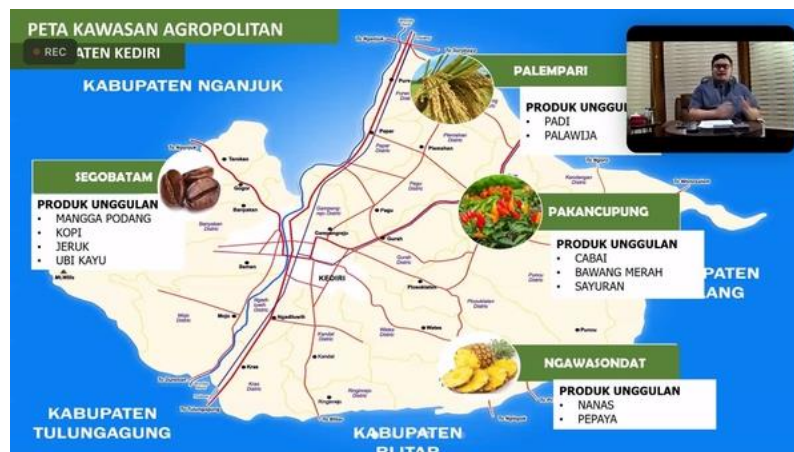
PETA KAWASAN AGROPOLITAN
REC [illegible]ATEN KEDIRI

KABUPATEN NGANJUK

PALEMPARI
PRODUK UNGGULAN
• PADI
• PALAWIJA

SEGOBATAM
PRODUK UNGGULAN
• MANGGA PODANG
• KOPI
• JERUK
• UBI KAYU

PAKANCUPUNG
PRODUK UNGGULAN
• CABAI
• BAWANG MERAH
• SAYURAN

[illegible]PATEN
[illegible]ANG

KEDIRI

NGAWASONDAT
PRODUK UNGGULAN
• NANAS
• PEPAYA

KABUPATEN
TULUNGAGUNG

KABUPATEN
BLITAR